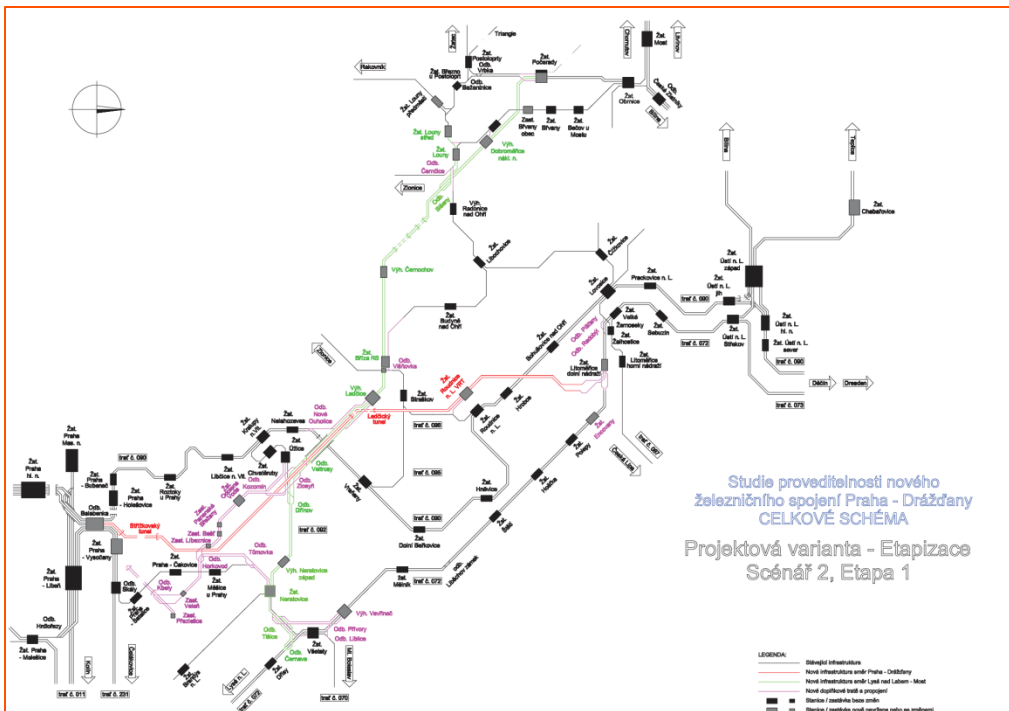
Studie proveditelnosti nového železničního spojení Praha - Drážďany
CELKOVÉ SCHÉMA

Projektová varianta - Etapizace
Scénář 2, Etapa 1

Triangle
Žatec
Chomutov
Most
Litvínov
Rakovník
Žst. Postoloprty
Odb. Vrbka
Žst. Počerady
Žst. Březno u Postoloprt
Odb. Bažantnice
Žst. Obrnice
Odb. České Zlatníky
Žst. Louny předměstí
Zast. Břvany obec
Žst. Břvany
Žst. Bečov u Mostu
Bílina
Žst. Louny střed
Žst. Louny
Výh. Dobroměřice nákl. n.
Odb. Černčice
Zlonice
Výh. Radonice nad Ohří
Žst. Libochovice
Žst. Čížkovice
Výh. Čemochov
Žst. Budyně nad Ohří
Žst. Lovosice
Žst. Prackovice n. L.
Žst. Ústí n. L. západ
Žst. Ústí n. L. jih
Žst. Ústí n. L. hl. n.
Žst. Ústí n. L. Střekov
Žst. Ústí n. L. sever
Žst. Chabařovice
Teplice
Žst. Velké Žernoseky
Žst. Sebuzín
Žst. Žalhostice
Žst. Litoměřice horní nádraží
Žst. Litoměřice dolní nádraží
trať č. 090
trať č. 072
trať č. 073
Děčín
Dresden
Žst. Bohušovice nad Ohří
Odb. Vědomice
Výh. Lhotka
Odb. Vrbičany
Zlonice
Žst. Straškov
Žst. Roudnice n. L.
Žst. Hněvice
Žst. Polepy
Žst. Hrobce
Žst. Štětí
Žst. Hněvice
Česká Lípa
trať č. 087
trať č. 095
Ledčický tunel
Žst. Kralupy n. Vlt.
Žst. Nelahozeves
Odb. Nová Ouholice
Žst. Úžice
Odb. Vražkov
Odb. Vraňany
Žst. Dolní Beřkovice
trať č. 090
Žst. Praha Mas. n.
Žst. Praha hl. n.
Žst. Praha - Bubeneč
Žst. Praha Holešovice
Žst. Roztoky u Prahy
Žst. Libčice n. Vlt.
Odb. Chvatěruby
Odb. Kozomín
Odb. Zlosyň
Odb. Dřínov
Odb. Balabenka
Žst. Praha - Vysočany
Bříčkovský tunel
Zast. Libeznice
Zast. Bašť
Žst. Praha - Čakovice
Odb. Harkovod
Zast. Měšice u Prahy
Odb. Třmovka
Výh. Neratovice západ
Žst. Neratovice
Odb. Kbely
Zast. Vaseň
Zast. Přezletice
Odb. Skály
Žst. Praha - Libeň
Odb. Hrdlořezy
Žst. Praha - Malešice
Kolín
Čerčany
trať č. 011
trať č. 231
Odb. Tišice
Odb. Čermava
Žst. Všetaty
Odb. Přívory
Odb. Liblice
Výh. Veviřež
Žst. Mělník
Odb. Liblický závist
trať č. 072
trať č. 070
Lysá n. L.
Ml. Boleslav
trať č. 076
Žst. Dřísy

LEGENDA:
Stávající infrastruktura
Nová infrastruktura směr Praha - Drážďany
Nová infrastruktura směr Lysá nad Labem - Most
Nové doplňkové tratě a propojení
Stanice / zastávka beze změn
Stanice / zastávka nově navržené nebo se změnami